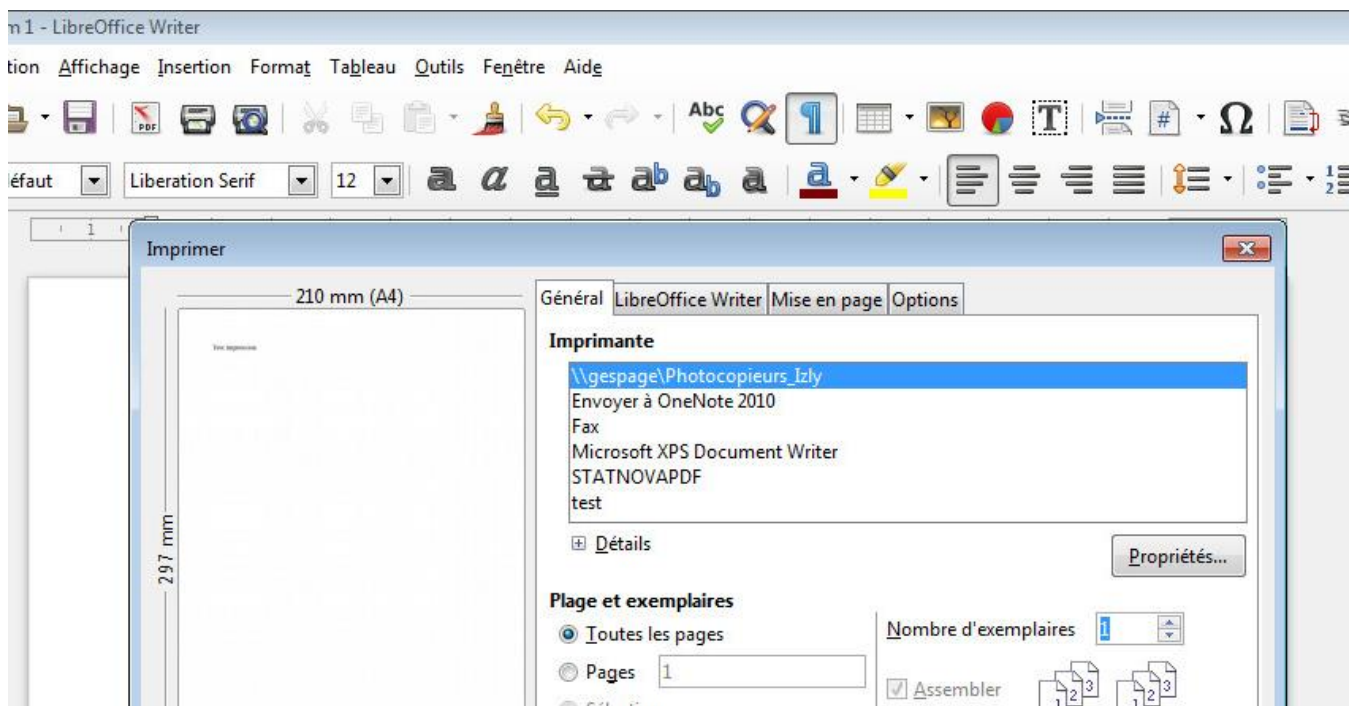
n 1 - LibreOffice Writer

tion Affichage Insertion Format Tableau Outils Fenêtre Aide

éfaut Liberation Serif 12

Imprimer

210 mm (A4)

297 mm

Test impression

Général LibreOffice Writer Mise en page Options

Imprimante

\\gespage\Photocopieurs_Izly
Envoyer à OneNote 2010
Fax
Microsoft XPS Document Writer
STATNOVAPDF
test

Détails

Propriétés...

Plage et exemplaires

Toutes les pages

Pages 1

Nombre d'exemplaires 1

Assembler

1 2 3 1 2 3